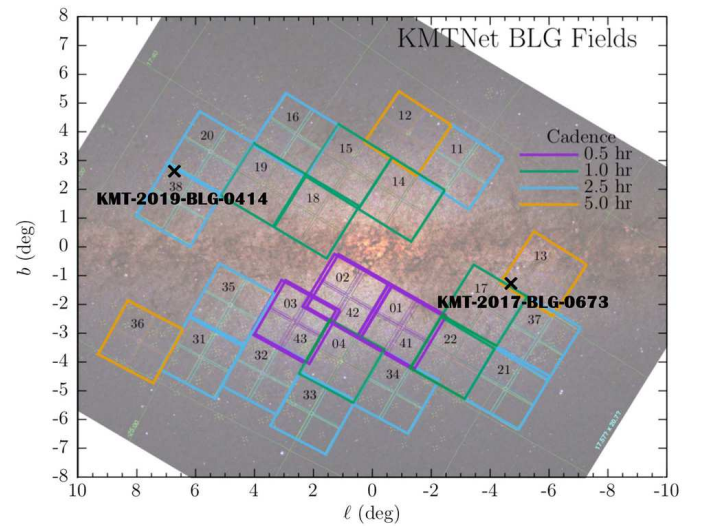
KMTNet BLG Fields

Cadence
0.5 hr
1.0 hr
2.5 hr
5.0 hr

20
16
12
11
19
15
14
38
18
13
KMT-2019-BLG-0414
02
35
03
42
01
17
KMT-2017-BLG-0673
37
36
43
41
22
31
32
04
34
21
33

$b$ (deg)
8
7
6
5
4
3
2
1
0
-1
-2
-3
-4
-5
-6
-7
-8

10
8
6
4
2
0
-2
-4
-6
-8
-10
$\ell$ (deg)